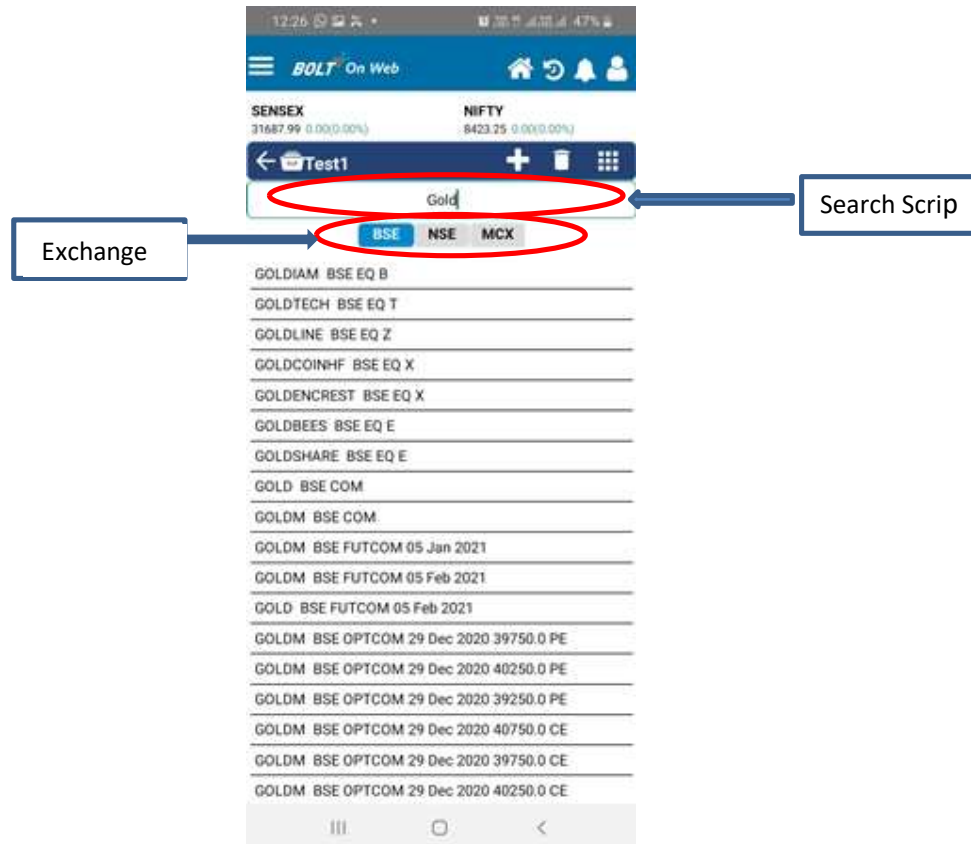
12:26 47%

BOLT On Web

SENSEX
31687.99 0.00(0.00%)

NIFTY
8423.25 0.00(0.00%)

Test1

Gold

Search Scrip

Exchange

BSE NSE MCX

GOLDIAM BSE EQ B
GOLDTECH BSE EQ T
GOLDLINE BSE EQ Z
GOLDCOINHF BSE EQ X
GOLDENCREST BSE EQ X
GOLDBEES BSE EQ E
GOLDSHARE BSE EQ E
GOLD BSE COM
GOLDM BSE COM
GOLDM BSE FUTCOM 05 Jan 2021
GOLDM BSE FUTCOM 05 Feb 2021
GOLD BSE FUTCOM 05 Feb 2021
GOLDM BSE OPTCOM 29 Dec 2020 39750.0 PE
GOLDM BSE OPTCOM 29 Dec 2020 40250.0 PE
GOLDM BSE OPTCOM 29 Dec 2020 39250.0 PE
GOLDM BSE OPTCOM 29 Dec 2020 40750.0 CE
GOLDM BSE OPTCOM 29 Dec 2020 39750.0 CE
GOLDM BSE OPTCOM 29 Dec 2020 40250.0 CE